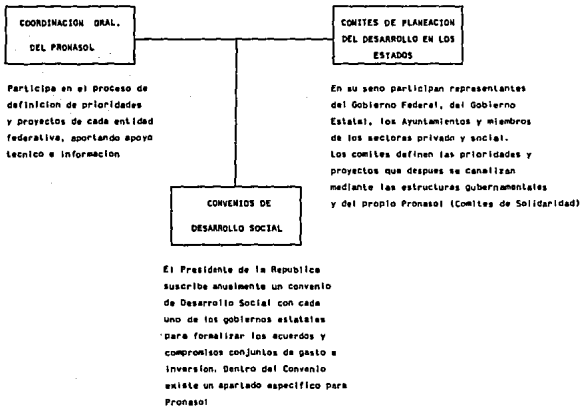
COORDINACION GRAL. DEL PRONASOL

COMITES DE PLANEACION DEL DESARROLLO EN LOS ESTADOS

Participa en el proceso de definicion de prioridades y proyectos de cada entidad federativa, aportando apoyo tecnico e informacion

En su seno participan representantes del Gobierno Federal, del Gobierno Estatal, los Ayuntamientos y miembros de los sectores privado y social. Los comites definen las prioridades y proyectos que despues se canalizan mediante las estructuras gubernamentales y del propio Pronasol (Comites de Solidaridad)

CONVENIOS DE DESARROLLO SOCIAL

El Presidente de la Republica suscribe anualmente un convenio de Desarrollo Social con cada uno de los gobiernos estatales para formalizar los acuerdos y compromisos conjuntos de gasto e inversion. Dentro del Convenio existe un apartado especifico para Pronasol